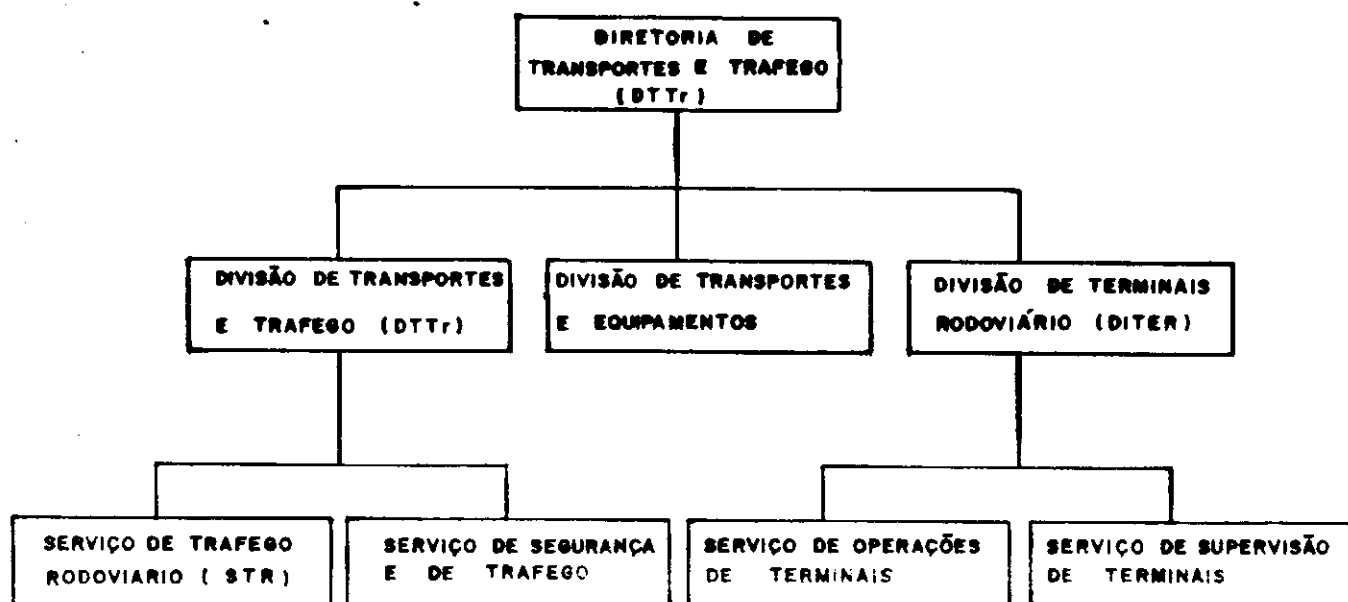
DIRETORIA DE TRANSPORTES E TRAFEGO (DTTr)

DIVISÃO DE TRANSPORTES E TRAFEGO (DTTr)

DIVISÃO DE TRANSPORTES E EQUIPAMENTOS

DIVISÃO DE TERMINAIS RODOVIÁRIO (DITER)

SERVIÇO DE TRAFEGO RODOVIARIO (STR)

SERVIÇO DE SEGURANÇA E DE TRAFEGO

SERVIÇO DE OPERAÇÕES DE TERMINAIS

SERVIÇO DE SUPERVISÃO DE TERMINAIS